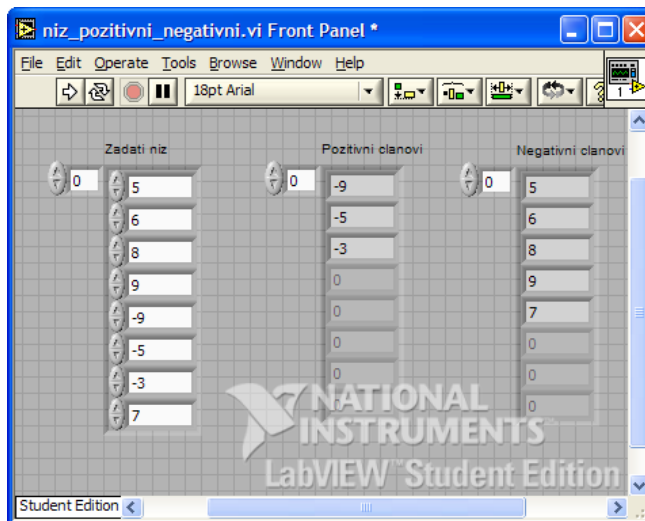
niz_pozitivni_negativni.vi Front Panel *

File Edit Operate Tools Browse Window Help

18pt Arial

1

Zadati niz

0

5
6
8
9
-9
-5
-3
7

Pozitivni clanovi

0

-9
-5
-3
0
0
0
0

Negativni clanovi

0

5
6
8
9
7
0
0
0

NATIONAL INSTRUMENTS
LabVIEW™ Student Edition

Student Edition